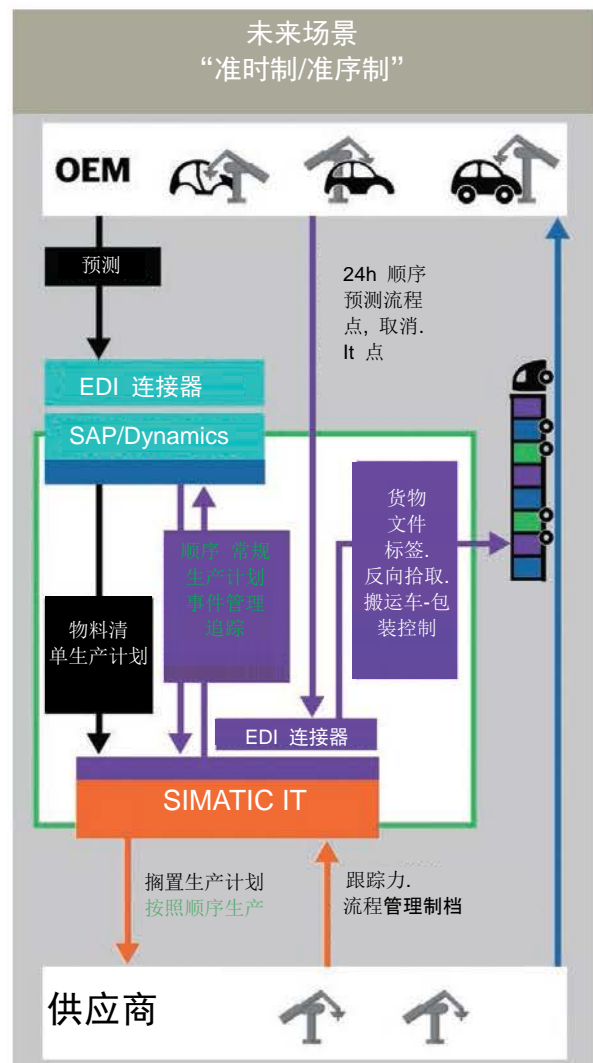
未来场景
“准时制/准序制”

OEM

预测

24h 顺序
预测流程
点，取消.
It 点

EDI 连接器
SAP/Dynamics

顺序 常规
生产计划
事件管理
追踪

货物
文件
标签.
反向拾取.
搬运车-包
装控制

物料清
单生产计划

EDI 连接器

SIMATIC IT

搁置生产计划
按照顺序生产

跟踪力.
流程管理制档

供应商